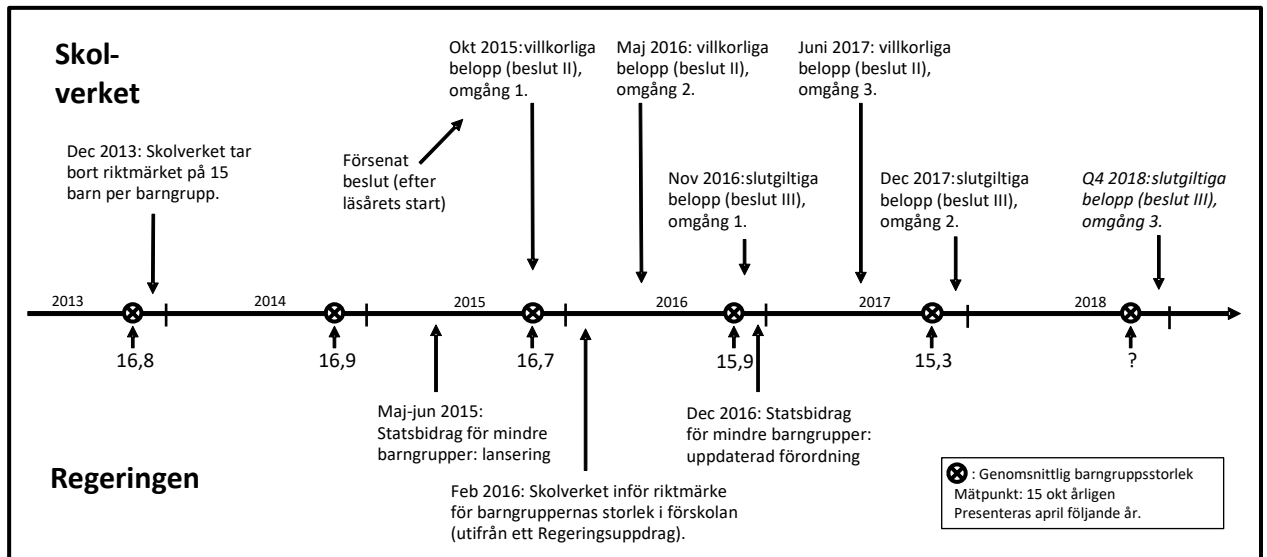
Skolverket

Okt 2015: villkorliga belopp (beslut II), omgång 1.

Maj 2016: villkorliga belopp (beslut II), omgång 2.

Juni 2017: villkorliga belopp (beslut II), omgång 3.

Dec 2013: Skolverket tar bort riktmärket på 15 barn per barngrupp.

Försenat beslut (efter läsårets start)

Nov 2016: slutgiltiga belopp (beslut III), omgång 1.

Dec 2017: slutgiltiga belopp (beslut III), omgång 2.

Q4 2018: slutgiltiga belopp (beslut III), omgång 3.

2013 2014 2015 2016 2017 2018

16,8 16,9 16,7 15,9 15,3 ?

Maj-jun 2015: Statsbidrag för mindre barngrupper: lansering

Dec 2016: Statsbidrag för mindre barngrupper: uppdaterad förordning

Regeringen

Feb 2016: Skolverket inför riktmärke för barngruppernas storlek i förskolan (utifrån ett Regeringsuppdrag).

: Genomsnittlig barngruppsstorlek
Mätpunkt: 15 okt årligen
Presenteras april följande år.